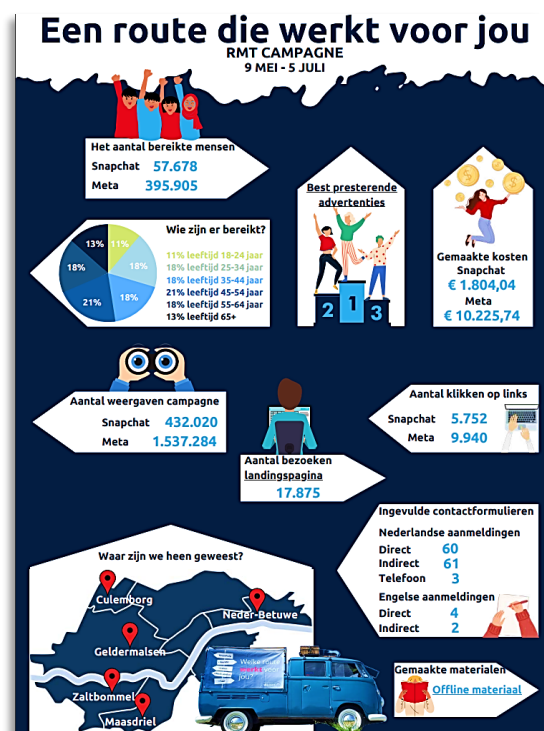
Een route die werkt voor jou
RMT CAMPAGNE
9 MEI - 5 JULI

Het aantal bereikte mensen
Snapchat 57.678
Meta 395.905

Best presterende advertenties
2 1 3

Gemaakte kosten
Snapchat
€ 1.804,04
Meta
€ 10.225,74

Wie zijn er bereikt?
11% leeftijd 18-24 jaar
18% leeftijd 25-34 jaar
18% leeftijd 35-44 jaar
21% leeftijd 45-54 jaar
18% leeftijd 55-64 jaar
13% leeftijd 65+

13% 11% 18% 18% 21% 18%

Aantal weergaven campagne
Snapchat 432.020
Meta 1.537.284

Aantal bezoeken landingspagina
17.875

Aantal klikken op links
Snapchat 5.752
Meta 9.940

Ingevulde contactformulieren
Nederlandse aanmeldingen
Direct 60
Indirect 61
Telefoon 3
Engelse aanmeldingen
Direct 4
Indirect 2

Waar zijn we heen geweest?
Culemborg
Neder-Betuwe
Geldermalsen
Zaltbommel
Maasdriel

Welke route werkt voor jou?

Gemaakte materialen
Offline materiaal